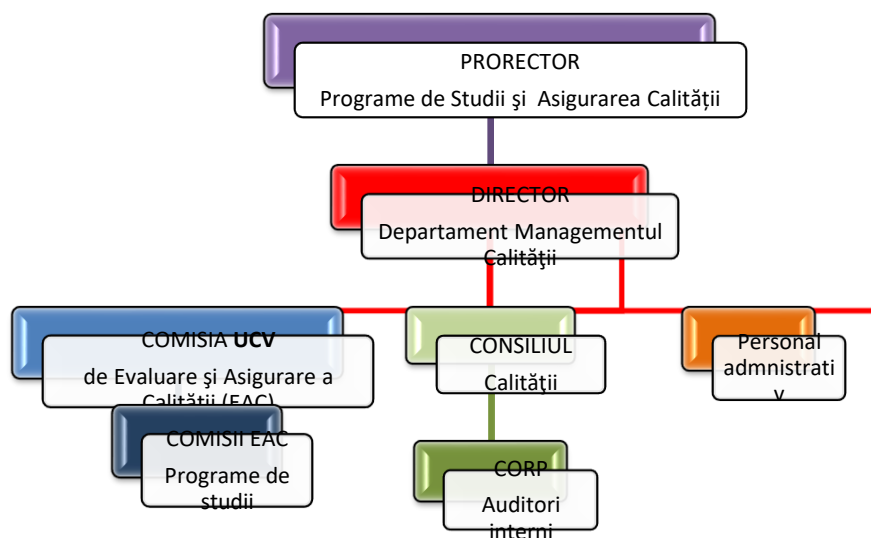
PRORECTOR
Programe de Studii şi Asigurarea Calităţii

DIRECTOR
Departament Managementul Calităţii

COMISIA **UCV**
de Evaluare şi Asigurare a Calităţii (EAC)

COMISII EAC
Programe de studii

CONSILIUL
Calităţii

CORP
Auditori interni

Personal admnistrativ